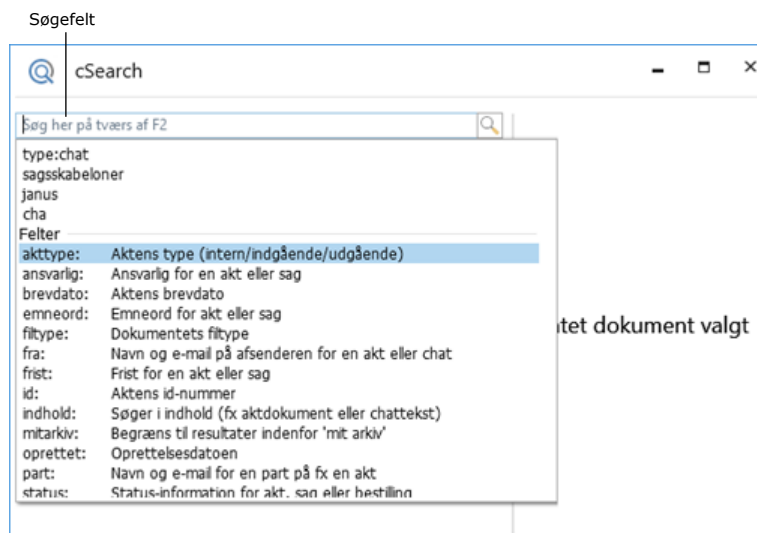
Søgefelt

cSearch

Søg her på tværs af F2

type:chat
sagsskabeloner
janus
cha
Felter

| | |
|---|---|
| akttype: | Aktens type (intern/indgående/udgående) |
| ansvarlig: | Ansvarlig for en akt eller sag |
| brevdato: | Aktens brevdato |
| emneord: | Emneord for akt eller sag |
| filtype: | Dokumentets filtype |
| fra: | Navn og e-mail på afsenderen for en akt eller chat |
| frist: | Frist for en akt eller sag |
| id: | Aktens id-nummer |
| indhold: | Søger i indhold (fx aktdokument eller chattekst) |
| mitarkiv: | Begræns til resultater indenfor 'mit arkiv' |
| oprettet: | Oprettelsesdatoen |
| part: | Navn og e-mail for en part på fx en akt |
| status: | Status-information for akt, sag eller bestilling |

tet dokument valgt